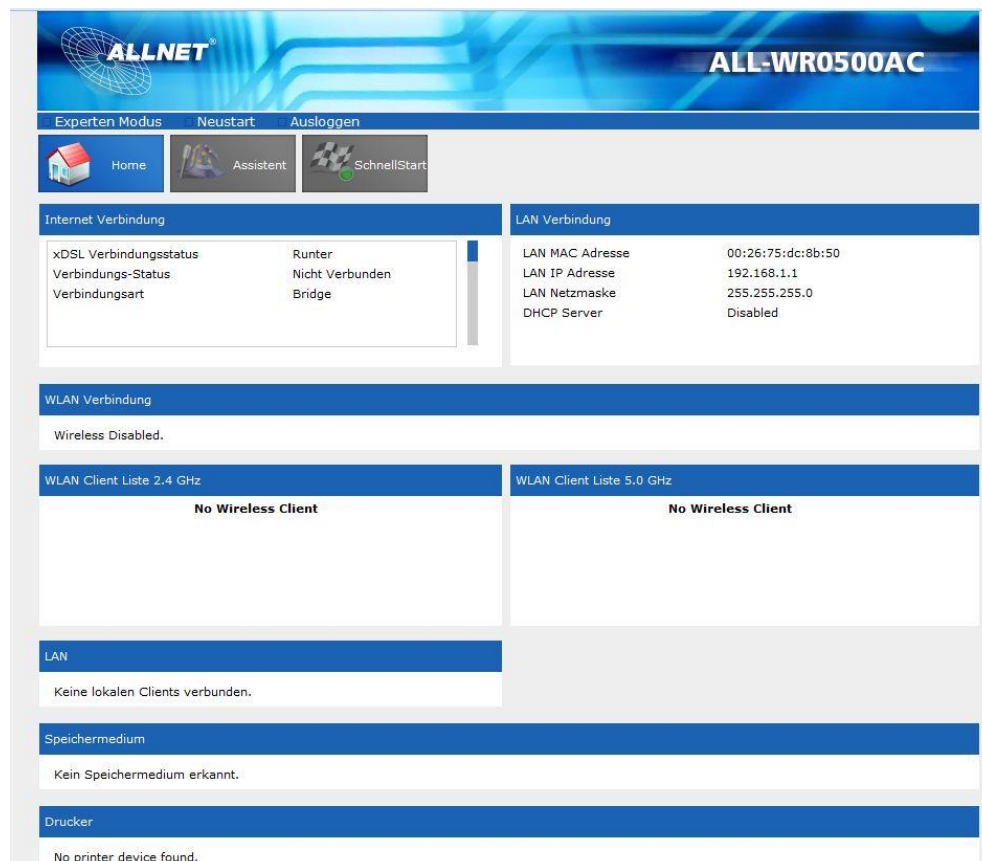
ALLNET®

ALL-WR0500AC

Experten Modus Neustart Ausloggen

Home Assistent SchnellStart

Internet Verbindung

| | |
|---|---|
| xDSL Verbindungsstatus | Runter |
| Verbindungs-Status | Nicht Verbunden |
| Verbindungsart | Bridge |

LAN Verbindung

| | |
|---|---|
| LAN MAC Adresse | 00:26:75:dc:8b:50 |
| LAN IP Adresse | 192.168.1.1 |
| LAN Netzmaske | 255.255.255.0 |
| DHCP Server | Disabled |

WLAN Verbindung

Wireless Disabled.

WLAN Client Liste 2.4 GHz

No Wireless Client

WLAN Client Liste 5.0 GHz

No Wireless Client

LAN

Keine lokalen Clients verbunden.

Speichermedium

Kein Speichermedium erkannt.

Drucker

No printer device found.